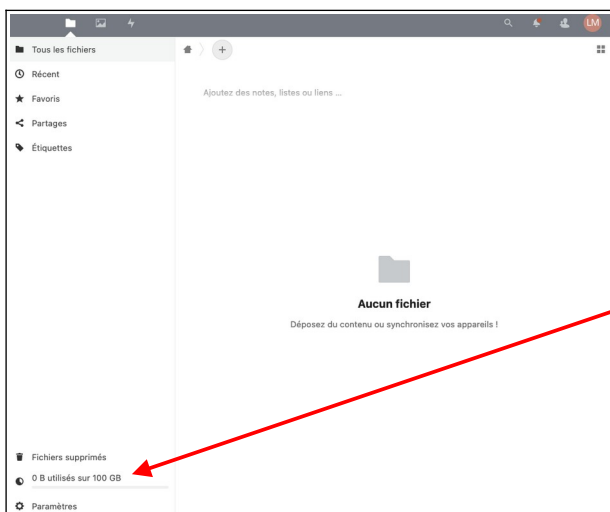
LM

Tous les fichiers
Récent
Favoris
Partages
Étiquettes

+

Ajoutez des notes, listes ou liens ...

Aucun fichier
Déposez du contenu ou synchronisez vos appareils !

Fichiers supprimés
0 B utilisés sur 100 GB
Paramètres